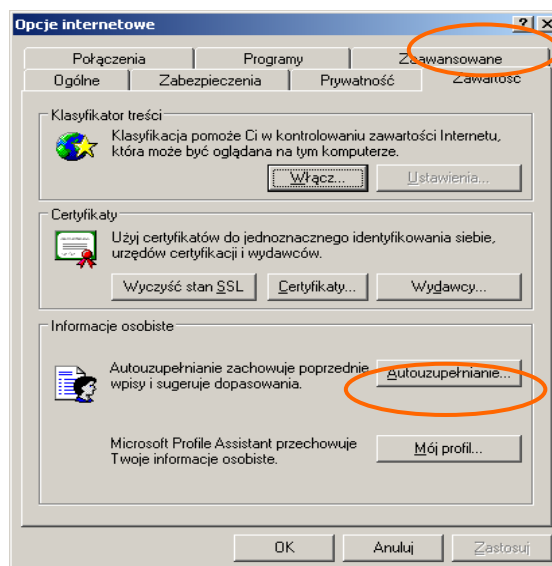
Opcje internetowe

? X

Połączenia | Programy | Zaawansowane

Ogólne | Zabezpieczenia | Prywatność | Zawartość

Klasyfikator treści

Klasyfikacja pomoże Ci w kontrolowaniu zawartości Internetu, która może być oglądana na tym komputerze.

Włącz... | Ustawienia...

Certyfikaty

Użyj certyfikatów do jednoznacznego identyfikowania siebie, urzędów certyfikacji i wydawców.

Wyczyść stan SSL | Certyfikaty... | Wydawcy...

Informacje osobiste

Autouzupełnianie zachowuje poprzednie wpisy i sugeruje dopasowania.

Autouzupełnianie...

Microsoft Profile Assistant przechowuje Twoje informacje osobiste.

Mój profil...

OK | Anuluj | Zastosuj